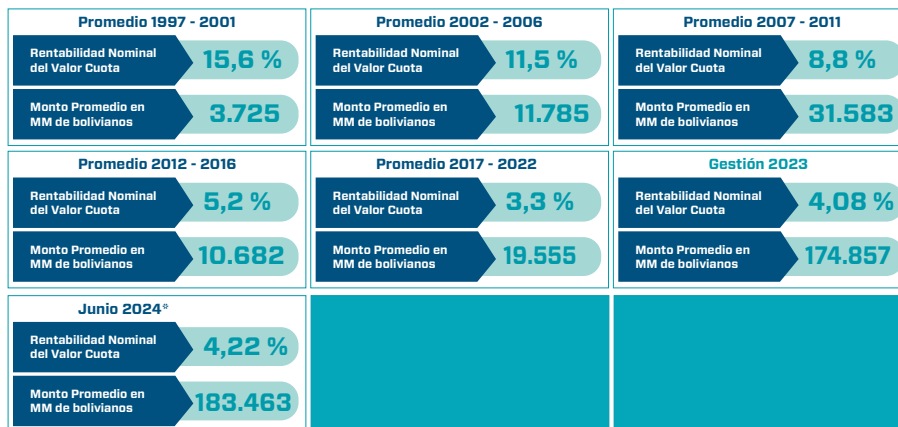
Promedio 1997 - 2001

Rentabilidad Nominal del Valor Cuota 15,6 %

Monto Promedio en MM de bolivianos 3.725

Promedio 2002 - 2006

Rentabilidad Nominal del Valor Cuota 11,5 %

Monto Promedio en MM de bolivianos 11.785

Promedio 2007 - 2011

Rentabilidad Nominal del Valor Cuota 8,8 %

Monto Promedio en MM de bolivianos 31.583

Promedio 2012 - 2016

Rentabilidad Nominal del Valor Cuota 5,2 %

Monto Promedio en MM de bolivianos 10.682

Promedio 2017 - 2022

Rentabilidad Nominal del Valor Cuota 3,3 %

Monto Promedio en MM de bolivianos 19.555

Gestión 2023

Rentabilidad Nominal del Valor Cuota 4,08 %

Monto Promedio en MM de bolivianos 174.857

Junio 2024*

Rentabilidad Nominal del Valor Cuota 4,22 %

Monto Promedio en MM de bolivianos 183.463